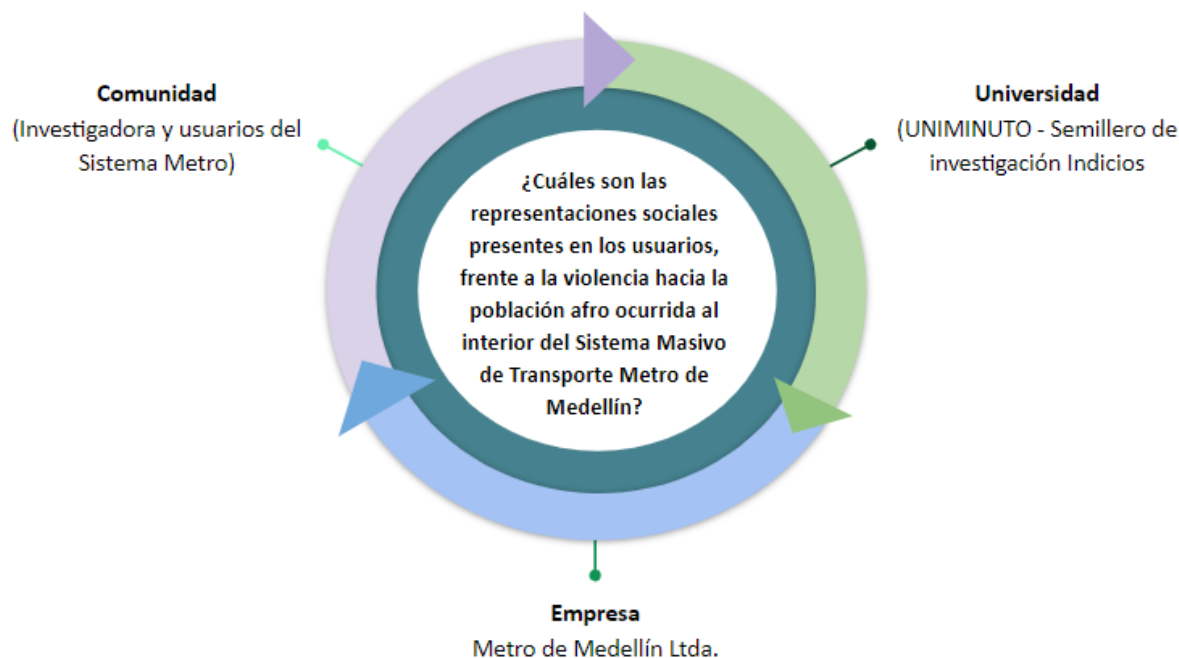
Comunidad
(Investigadora y usuarios del Sistema Metro)

Universidad
(UNIMINUTO - Semillero de investigación Indicios

¿Cuáles son las representaciones sociales presentes en los usuarios, frente a la violencia hacia la población afro ocurrida al interior del Sistema Masivo de Transporte Metro de Medellín?

Empresa
Metro de Medellín Ltda.